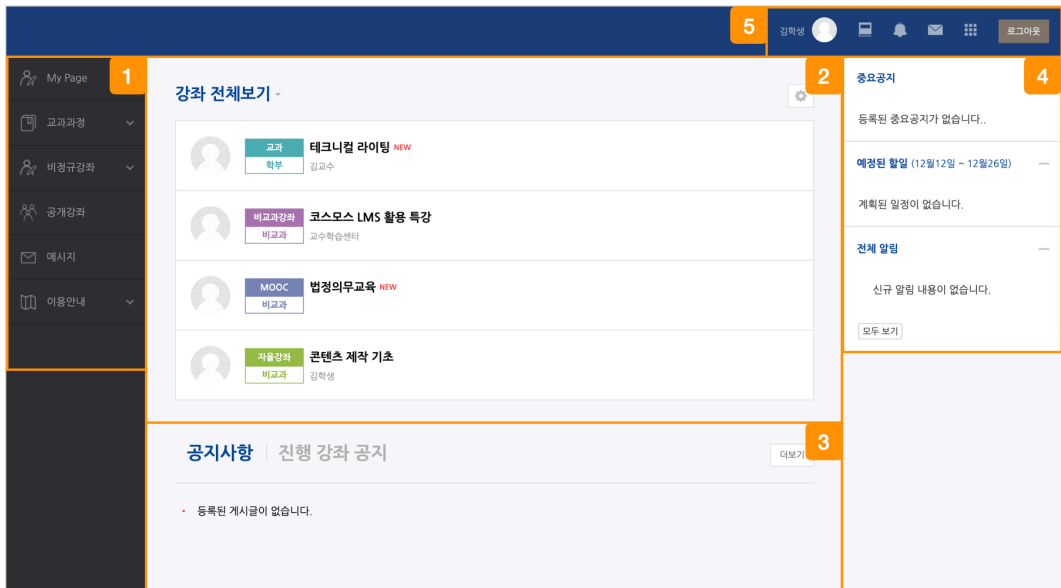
5 김학생 로그아웃

My Page 1
교과과정
비정규강좌
공개강좌
메시지
이용안내

강좌 전체보기 2

교과
학부
테크니컬 라이팅 NEW
김교수

비교과강좌
비교과
코스모스 LMS 활용 특강
교수학습센터

MOOC
비교과
법정의무교육 NEW

자율강좌
비교과
콘텐츠 제작 기초
김학생

공지사항 | 진행 강좌 공지 더보기 3

• 등록된 게시글이 없습니다.

중요공지 4

등록된 중요공지가 없습니다..

예정된 할일 (12월12일 ~ 12월26일) —

계획된 일정이 없습니다.

전체 알림 —

신규 알림 내용이 없습니다.

모두 보기